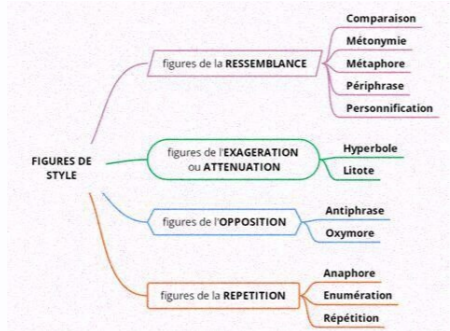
FIGURES DE STYLE

figures de la RESSEMBLANCE

Comparaison

Métonymie

Métaphore

Périphrase

Personnification

figures de l'EXAGERATION ou ATTENUATION

Hyperbole

Litote

figures de l'OPPOSITION

Antiphrase

Oxymore

figures de la REPETITION

Anaphore

Enumération

Répétition